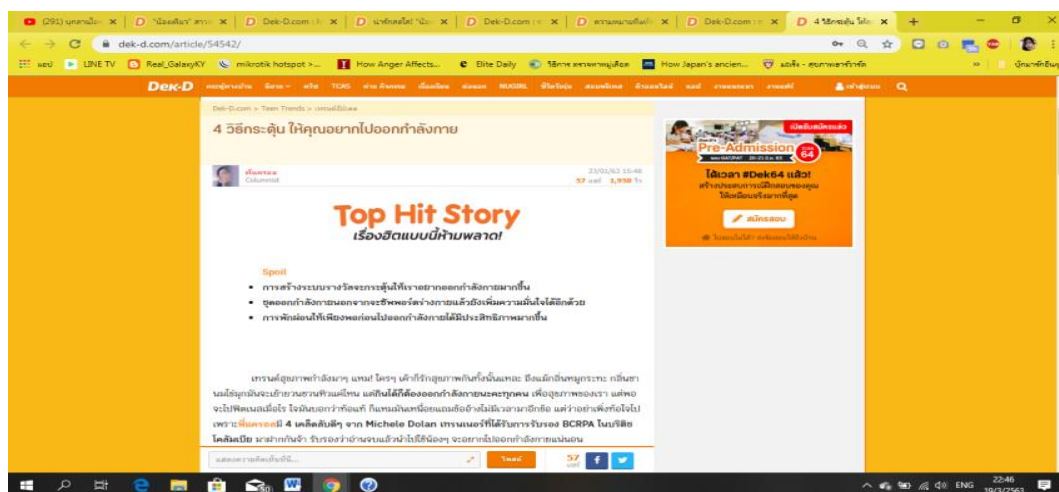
(291) บทเพลง | "น้องดินฯ" | Dek-D.com | น่าดัดแปลง | Dek-D.com | ความหมายที่แท้ | Dek-D.com | 4 วิธีกระตุ้น ให้คุณ

dek-d.com/article/54542/

LINE TV | Real_GalaxyKY | mikrotik hotspot >... | How Anger Affects... | Elite Daily | How Japan's ancien...

Dek-D

Dek-D.com > Teen Trends > เทรนด์ฮิตเพ

4 วิธีกระตุ้น ให้คุณอยากไปออกกำลังกาย

Columnist

23/01/62 15:48

57 | 1,938

Top Hit Story
เรื่องฮิตแบบนี้ห้ามพลาด!

Spoil

• การสร้างระบบรางวัลจะกระตุ้นให้เราอยากออกกำลังกายมากขึ้น
• ชุดออกกำลังกายนอกจากจะช่วยพรางร่างกายแล้วยังเพิ่มความมั่นใจได้อีกด้วย
• การพักผ่อนให้เพียงพอก่อนไปออกกำลังกายได้มีประสิทธิภาพมากขึ้น

เทรนด์สุขภาพกำลังมาๆ แหม! ใครๆ เค้าก็รักสุขภาพกันทั้งนั้นเหละ ถึงแม้กินหมูกระทะ กลิ่นชาบูยังเย้ายวน แต่ถึงยังไงก็ต้องออกกำลังกายนะคะทุกคน เพื่อสุขภาพของเรา แต่พอจะไปฟิตเนสเมื่อไร ใจมันบอกว่าท้อแท้ ก็แหมมันเหนื่อยแถมยังไม่มีเวลาอีกด้วย แต่ว่าอย่าเพิ่งท้อใจไป เพราะพี่แคร์รอตมี 4 เคล็ดลับดีๆ จาก Michele Dolan เทรนเนอร์ที่ได้รับการรับรอง BCRPA ในบริติชโคลัมเบีย มาฝากกันจ้า รับรองว่าอ่านจบแล้วน้าไปใช้น้องๆ จะอยากไปออกกำลังกายแน่นอน

57

Pre-Admission
64

ได้เวลา #Dek64 แล้ว!

สมัครสอบ

ENG 22:46 19/3/2563